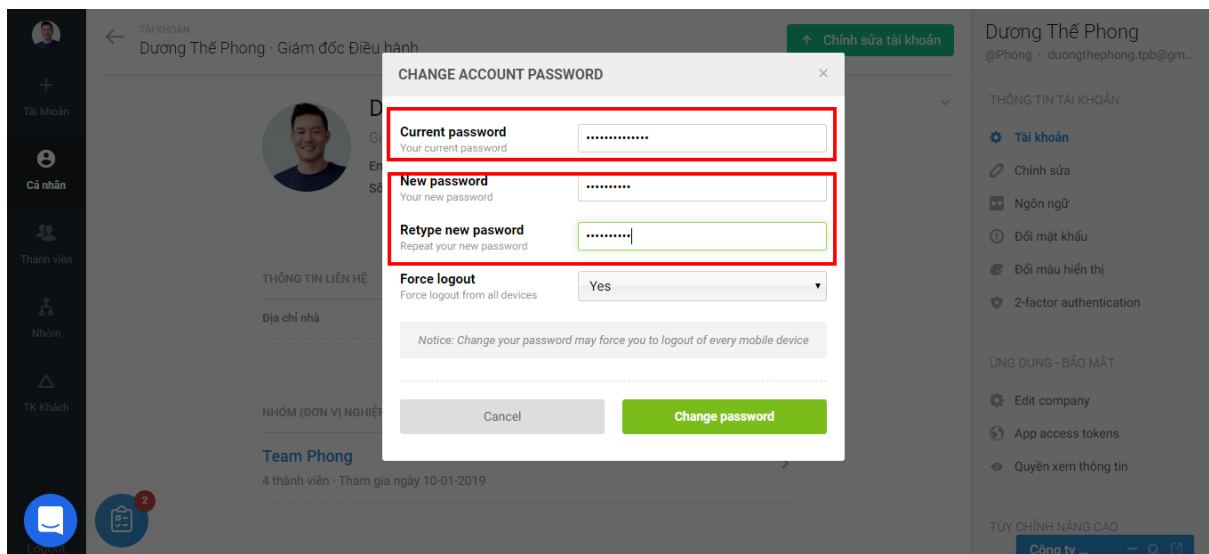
Tài khoản

Cá nhân

Thành viên

Nhóm

TK Khách

Logout

TÀI KHOẢN
Dương Thế Phong · Giám đốc Điều hành

Chỉnh sửa tài khoản

THÔNG TIN LIÊN HỆ

Địa chỉ nhà

NHÓM (ĐƠN VỊ NGHIỆP

Team Phong
4 thành viên · Tham gia ngày 10-01-2019

2

CHANGE ACCOUNT PASSWORD ×

Current password
Your current password

New password
Your new password

Retype new password
Repeat your new password

Force logout
Force logout from all devices

Yes

Notice: Change your password may force you to logout of every mobile device

Cancel

Change password

Dương Thế Phong
@Phong · duongthephong.tpb@gm...

THÔNG TIN TÀI KHOẢN

Tài khoản

Chỉnh sửa

Ngôn ngữ

Đổi mật khẩu

Đổi màu hiển thị

2-factor authentication

ỨNG DỤNG - BẢO MẬT

Edit company

App access tokens

Quyền xem thông tin

TÙY CHỈNH NÂNG CAO

Công ty ...